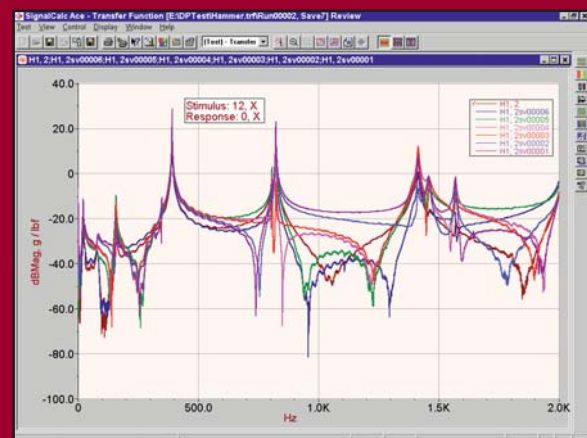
SignalCalc Ace - Transfer Function [E:\DPTest\Hammer.trf\Run00002, Save7] Review

Test View Control Display Window Help

[Test] - Transfer

H1, 2;H1, 2sv00006;H1, 2sv00005;H1, 2sv00004;H1, 2sv00003;H1, 2sv00002;H1, 2sv00001

Stimulus: 12, X
Response: 0, X

H1, 2
H1, 2sv00006
H1, 2sv00005
H1, 2sv00004
H1, 2sv00003
H1, 2sv00002
H1, 2sv00001

40.0
20.0
0
-20.0
-40.0
-60.0
-80.0
-100.0

dBMag, g / lbf

0
500.0
1.0K
1.5K
2.0K

Hz